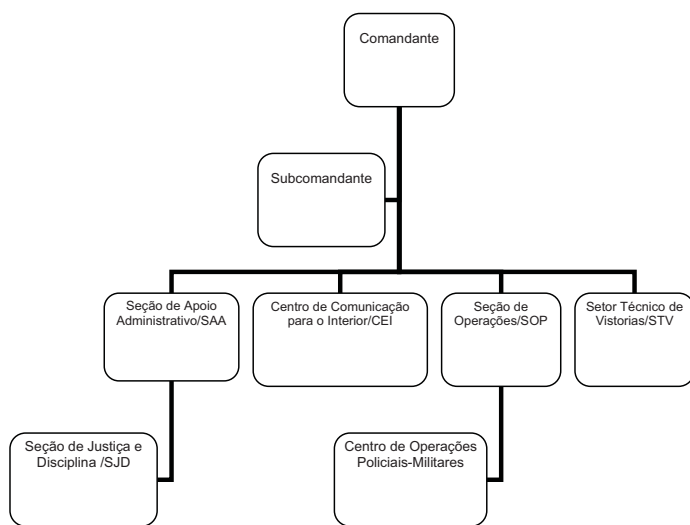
Comandante

Subcomandante

Seção de Apoio Administrativo/SAA

Centro de Comunicação para o Interior/CEI

Seção de Operações/SOP

Setor Técnico de Vistorias/STV

Seção de Justiça e Disciplina /SJD

Centro de Operações Policiais-Militares